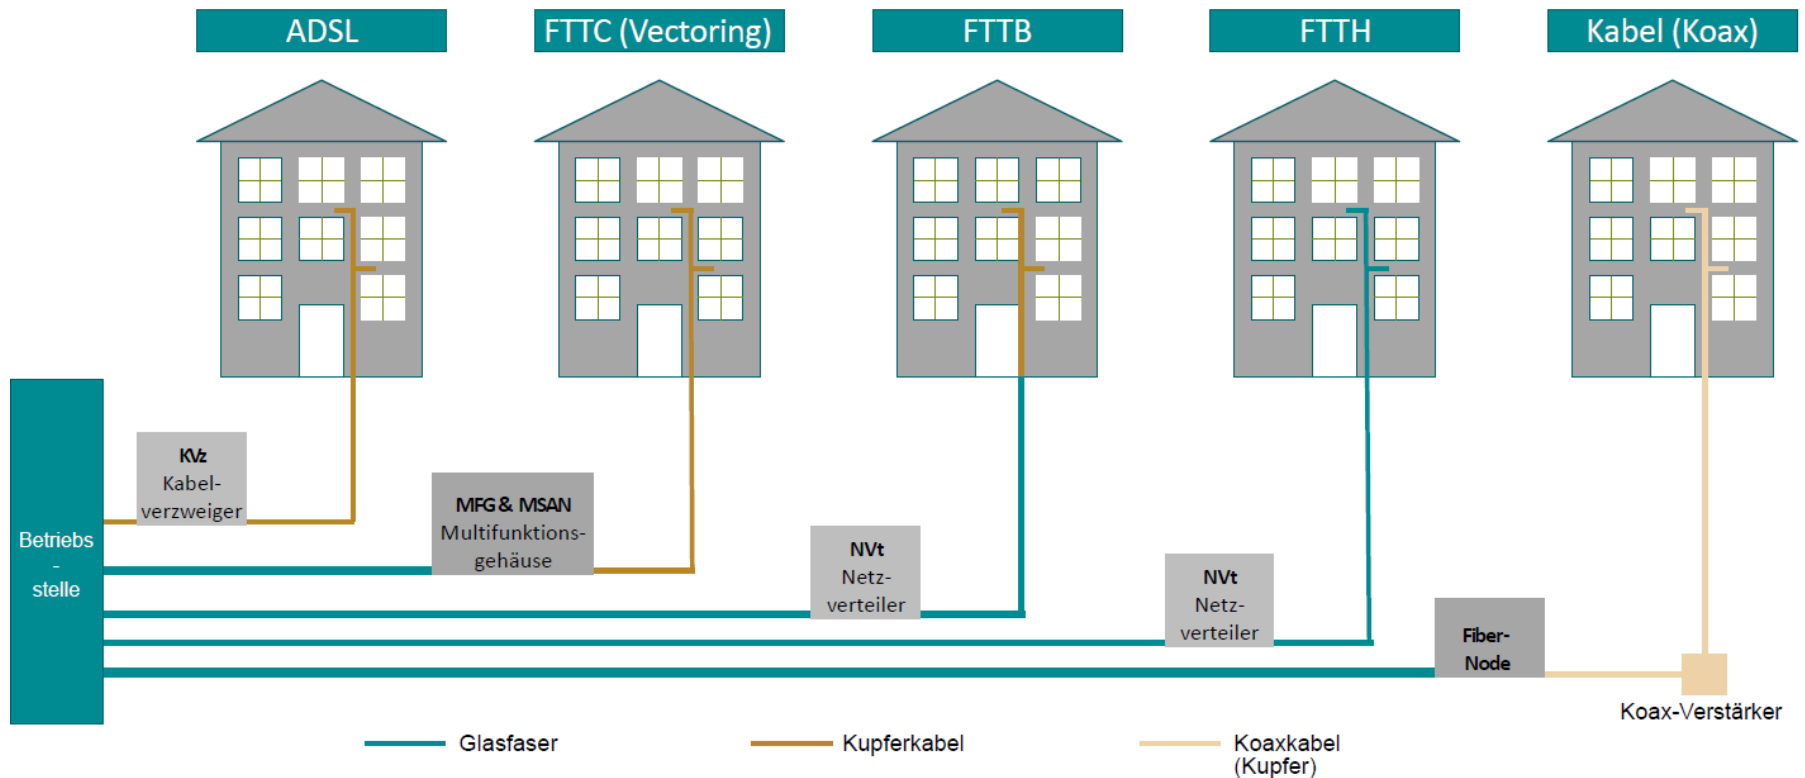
ADSL

FTTC (Vectoring)

FTTB

FTTH

Kabel (Koax)

Betriebs - stelle

KVz
Kabel-verzweiger

MFG & MSAN
Multifunktions-gehäuse

NVt
Netz-verteiler

NVt
Netz-verteiler

Fiber-Node

Koax-Verstärker

Glasfaser

Kupferkabel

Koaxkabel (Kupfer)